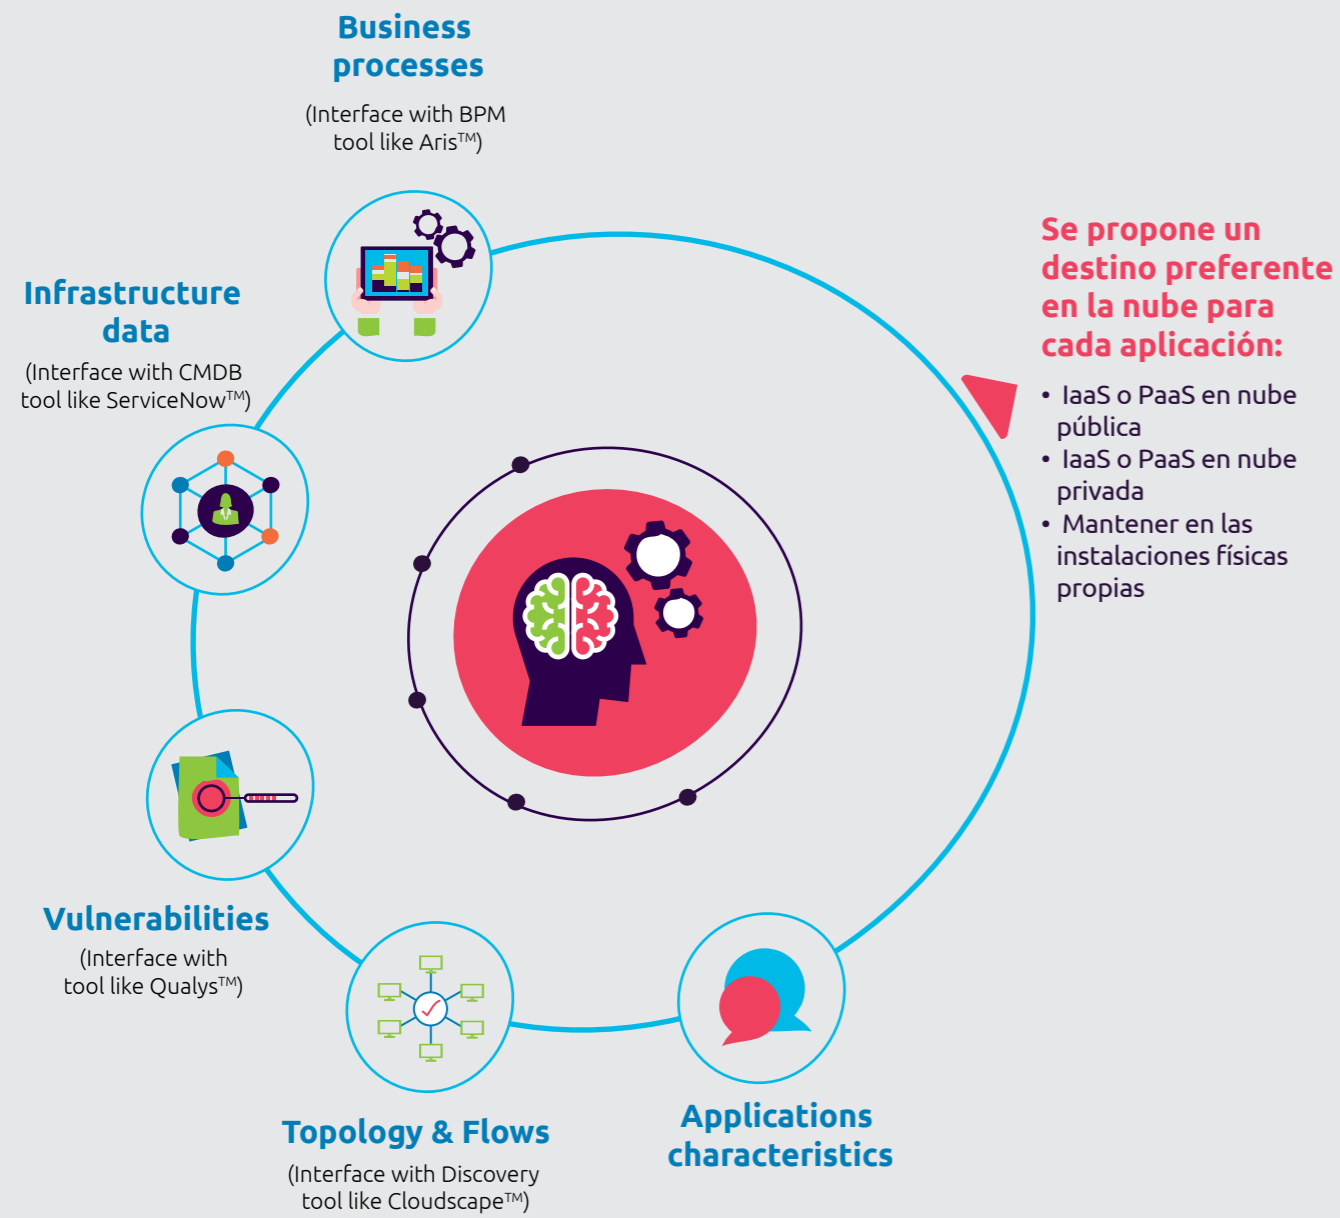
Business processes

(Interface with BPM tool like Aris$^{TM}$)

Infrastructure data

(Interface with CMDB tool like ServiceNow$^{TM}$)

Se propone un destino preferente en la nube para cada aplicación:

- IaaS o PaaS en nube pública
- IaaS o PaaS en nube privada
- Mantener en las instalaciones físicas propias

Vulnerabilities

(Interface with tool like Qualys$^{TM}$)

Topology & Flows

(Interface with Discovery tool like Cloudscape$^{TM}$)

Applications characteristics